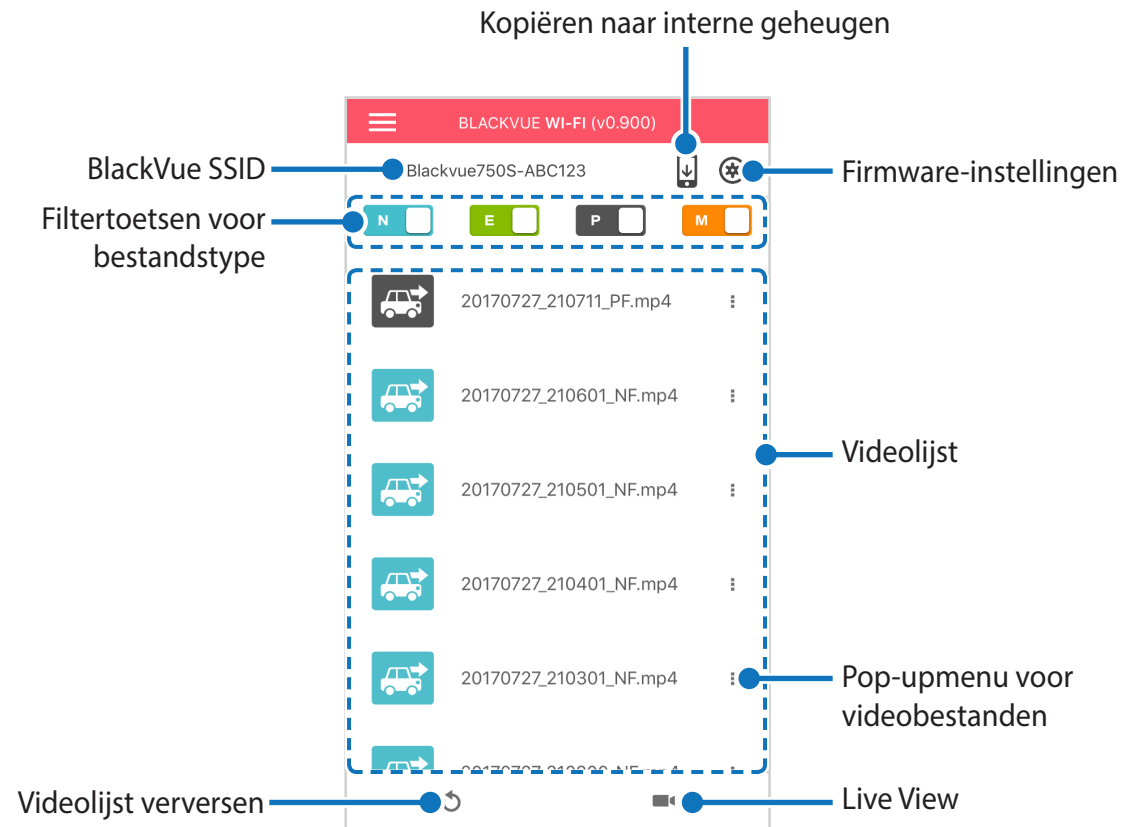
Kopiëren naar interne geheugen

BLACKVUE WI-FI (v0.900)

BlackVue SSID

Blackvue750S-ABC123

Firmware-instellingen

Filtertoetsen voor bestandstype

N

E

P

M

20170727_210711_PF.mp4

20170727_210601_NF.mp4

Videolijst

20170727_210501_NF.mp4

20170727_210401_NF.mp4

20170727_210301_NF.mp4

Pop-upmenu voor videobestanden

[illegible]

Videolijst verversen

Live View